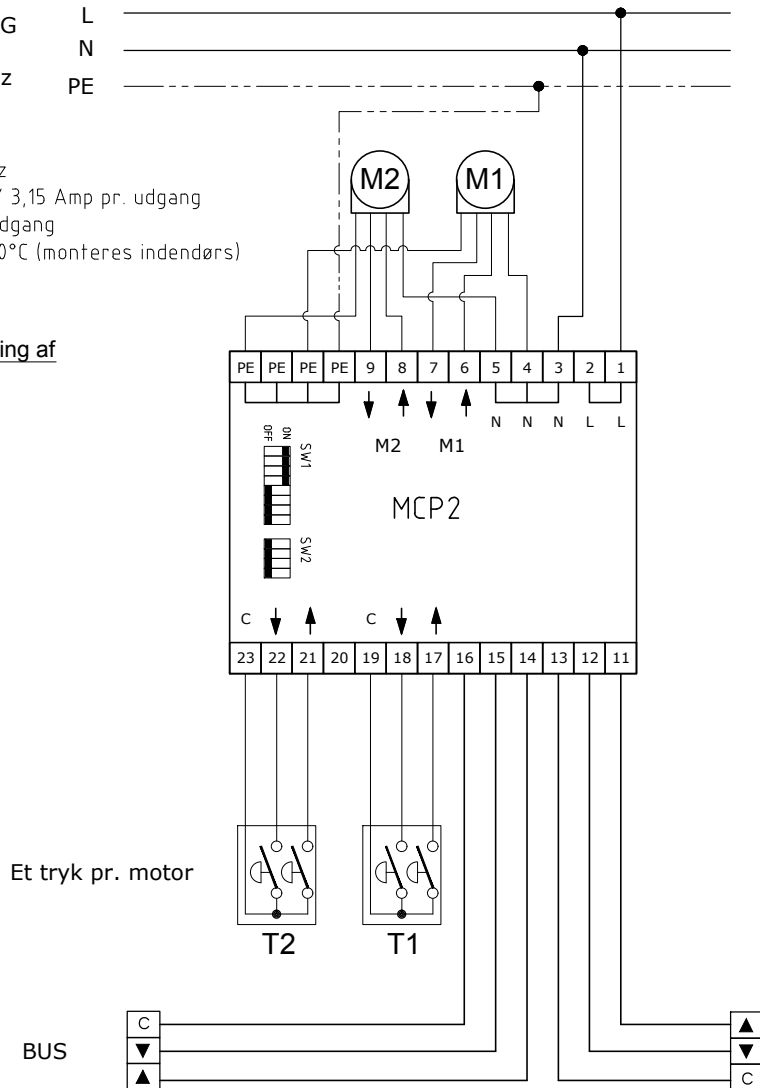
G
z
L
N
PE

z
/ 3,15 Amp pr. udgang
dgang
0°C (monteres indendørs)

ing af

M2
M1

PE PE PE PE 9 8 7 6 5 4 3 2 1

N N N L L

M2 M1

OFF ON SW1

MCP2

SW2

C ▼ ▲ C ▼ ▲

23 22 21 20 19 18 17 16 15 14 13 12 11

Et tryk pr. motor

T2
T1

BUS

C
▼
▲

▲
▼
C